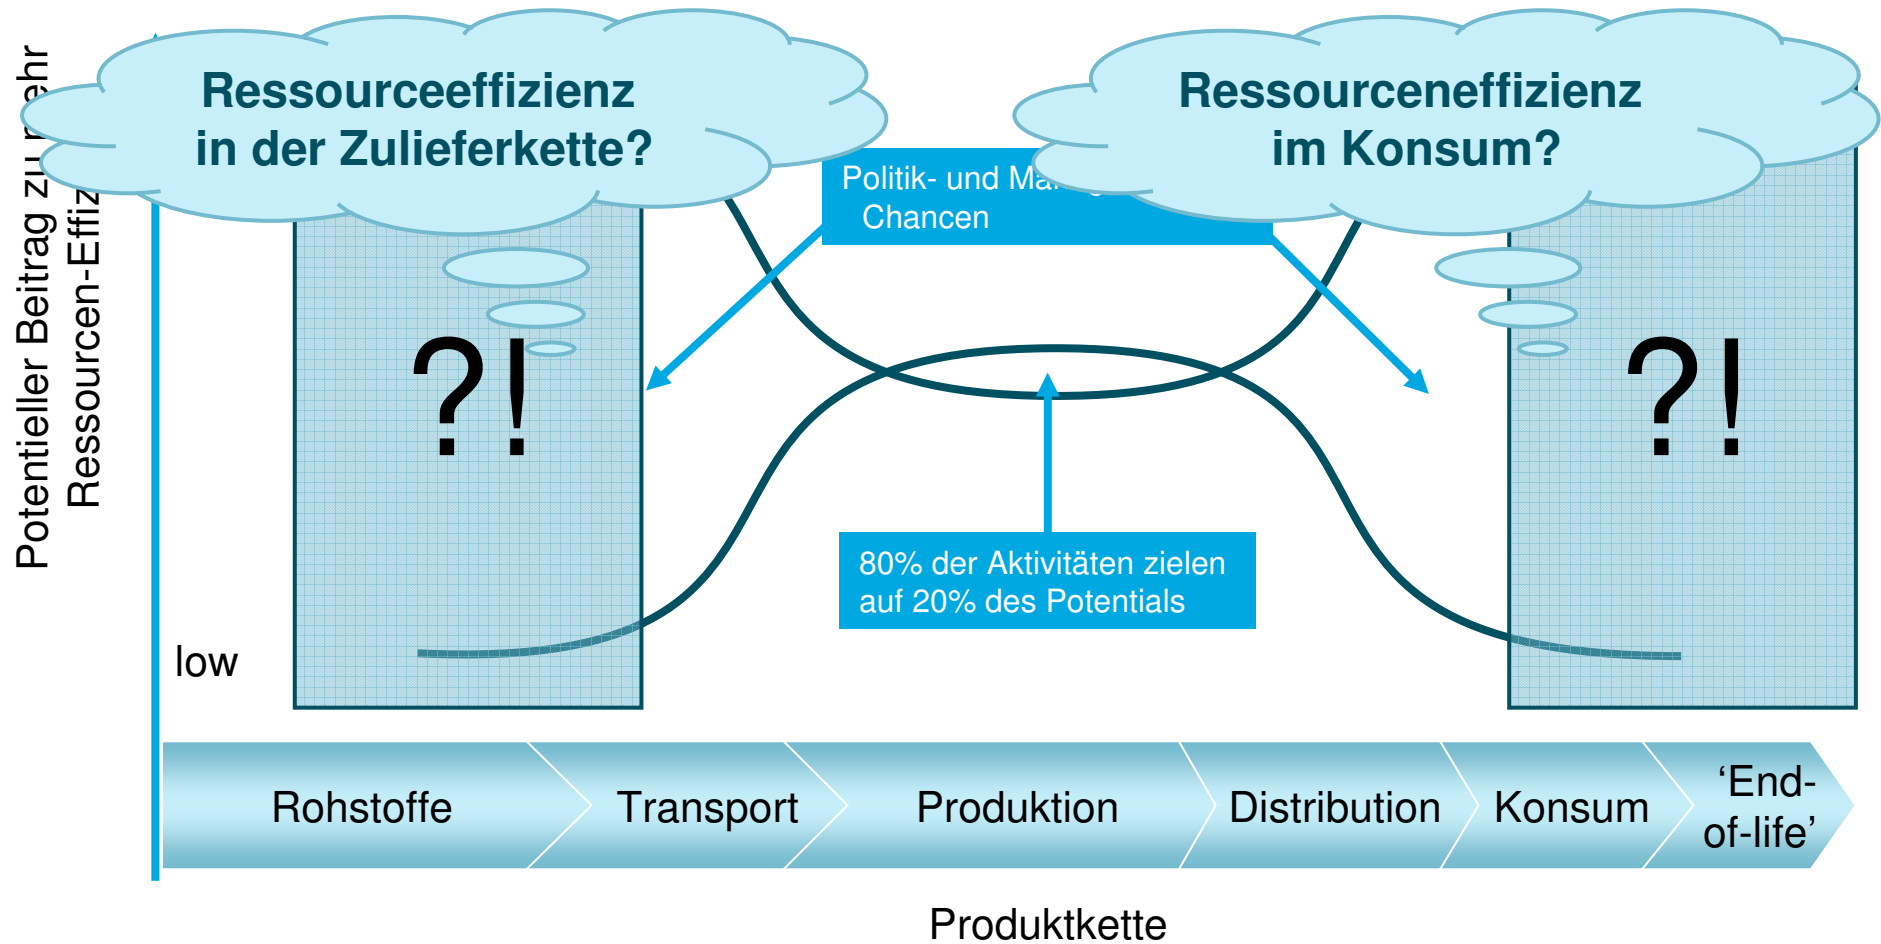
Potentieller Beitrag zu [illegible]
Ressourcen-Effiz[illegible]

Ressourceeffizienz in der Zulieferkette?

Politik- und Ma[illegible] Chancen

Ressourceneffizienz im Konsum?

?!

?!

80% der Aktivitäten zielen auf 20% des Potentials

low

Rohstoffe

Transport

Produktion

Distribution

Konsum

‘End-of-life’

Produktkette